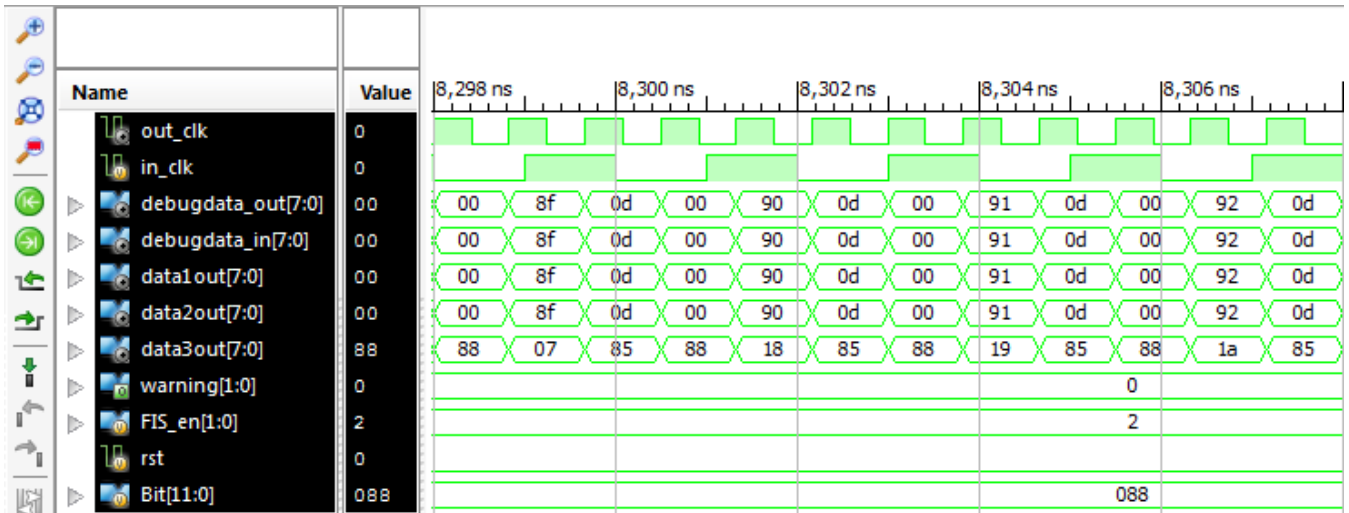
| Name | Value | 8,298 ns | 8,300 ns | 8,302 ns | 8,304 ns | 8,306 ns |
|---|---|---|---|---|---|---|
| out_clk | 0 | | | | | |
| in_clk | 0 | | | | | |
| debugdata_out[7:0] | 00 | 00 8f | 0d 00 90 | 0d 00 | 91 0d 00 | 92 0d |
| debugdata_in[7:0] | 00 | 00 8f | 0d 00 90 | 0d 00 | 91 0d 00 | 92 0d |
| data1out[7:0] | 00 | 00 8f | 0d 00 90 | 0d 00 | 91 0d 00 | 92 0d |
| data2out[7:0] | 00 | 00 8f | 0d 00 90 | 0d 00 | 91 0d 00 | 92 0d |
| data3out[7:0] | 88 | 88 07 | 85 88 18 | 85 88 | 19 85 88 | 1a 85 |
| warning[1:0] | 0 | | | | 0 | |
| FIS_en[1:0] | 2 | | | | 2 | |
| rst | 0 | | | | | |
| Bit[11:0] | 088 | | | | 088 | |